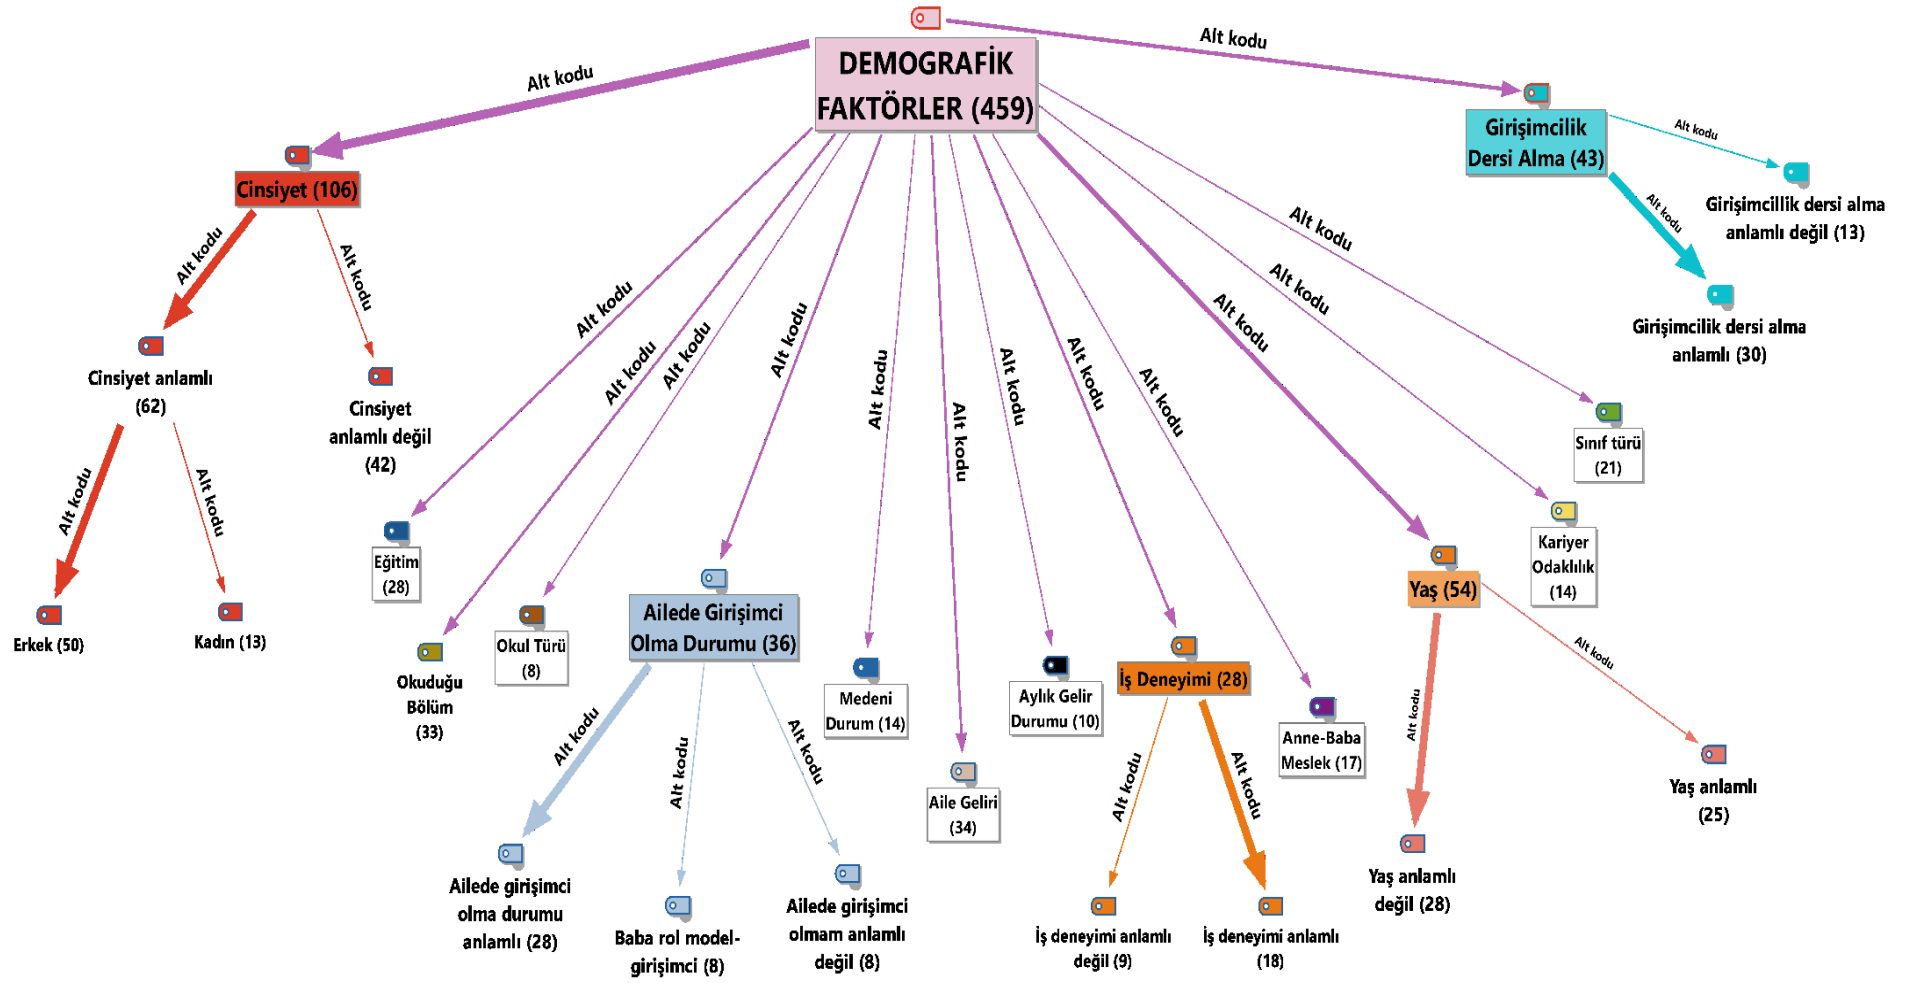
DEMOGRAFİK FAKTÖRLER (459)

Alt kodu

Alt kodu

Girişimcilik Dersi Alma (43)

Alt kodu

Girişimcillik dersi alma anlamlı değil (13)

Alt kodu

Girişimcilik dersi alma anlamlı (30)

Cinsiyet (106)

Alt kodu

Alt kodu

Cinsiyet anlamlı (62)

Cinsiyet anlamlı değil (42)

Alt kodu

Alt kodu

Erkek (50)

Kadın (13)

Alt kodu

Alt kodu

Alt kodu

Alt kodu

Alt kodu

Alt kodu

Alt kodu

Alt kodu

Alt kodu

Alt kodu

Alt kodu

Alt kodu

Eğitim (28)

Okuduğu Bölüm (33)

Okul Türü (8)

Ailede Girişimci Olma Durumu (36)

Medeni Durum (14)

Aile Geliri (34)

Aylık Gelir Durumu (10)

İş Deneyimi (28)

Anne-Baba Meslek (17)

Yaş (54)

Kariyer Odaklılık (14)

Sınıf türü (21)

Alt kodu

Alt kodu

Alt kodu

Ailede girişimci olma durumu anlamlı (28)

Baba rol model-girişimci (8)

Ailede girişimci olmam anlamlı değil (8)

Alt kodu

Alt kodu

İş deneyimi anlamlı değil (9)

İş deneyimi anlamlı (18)

Alt kodu

Alt kodu

Yaş anlamlı değil (28)

Yaş anlamlı (25)